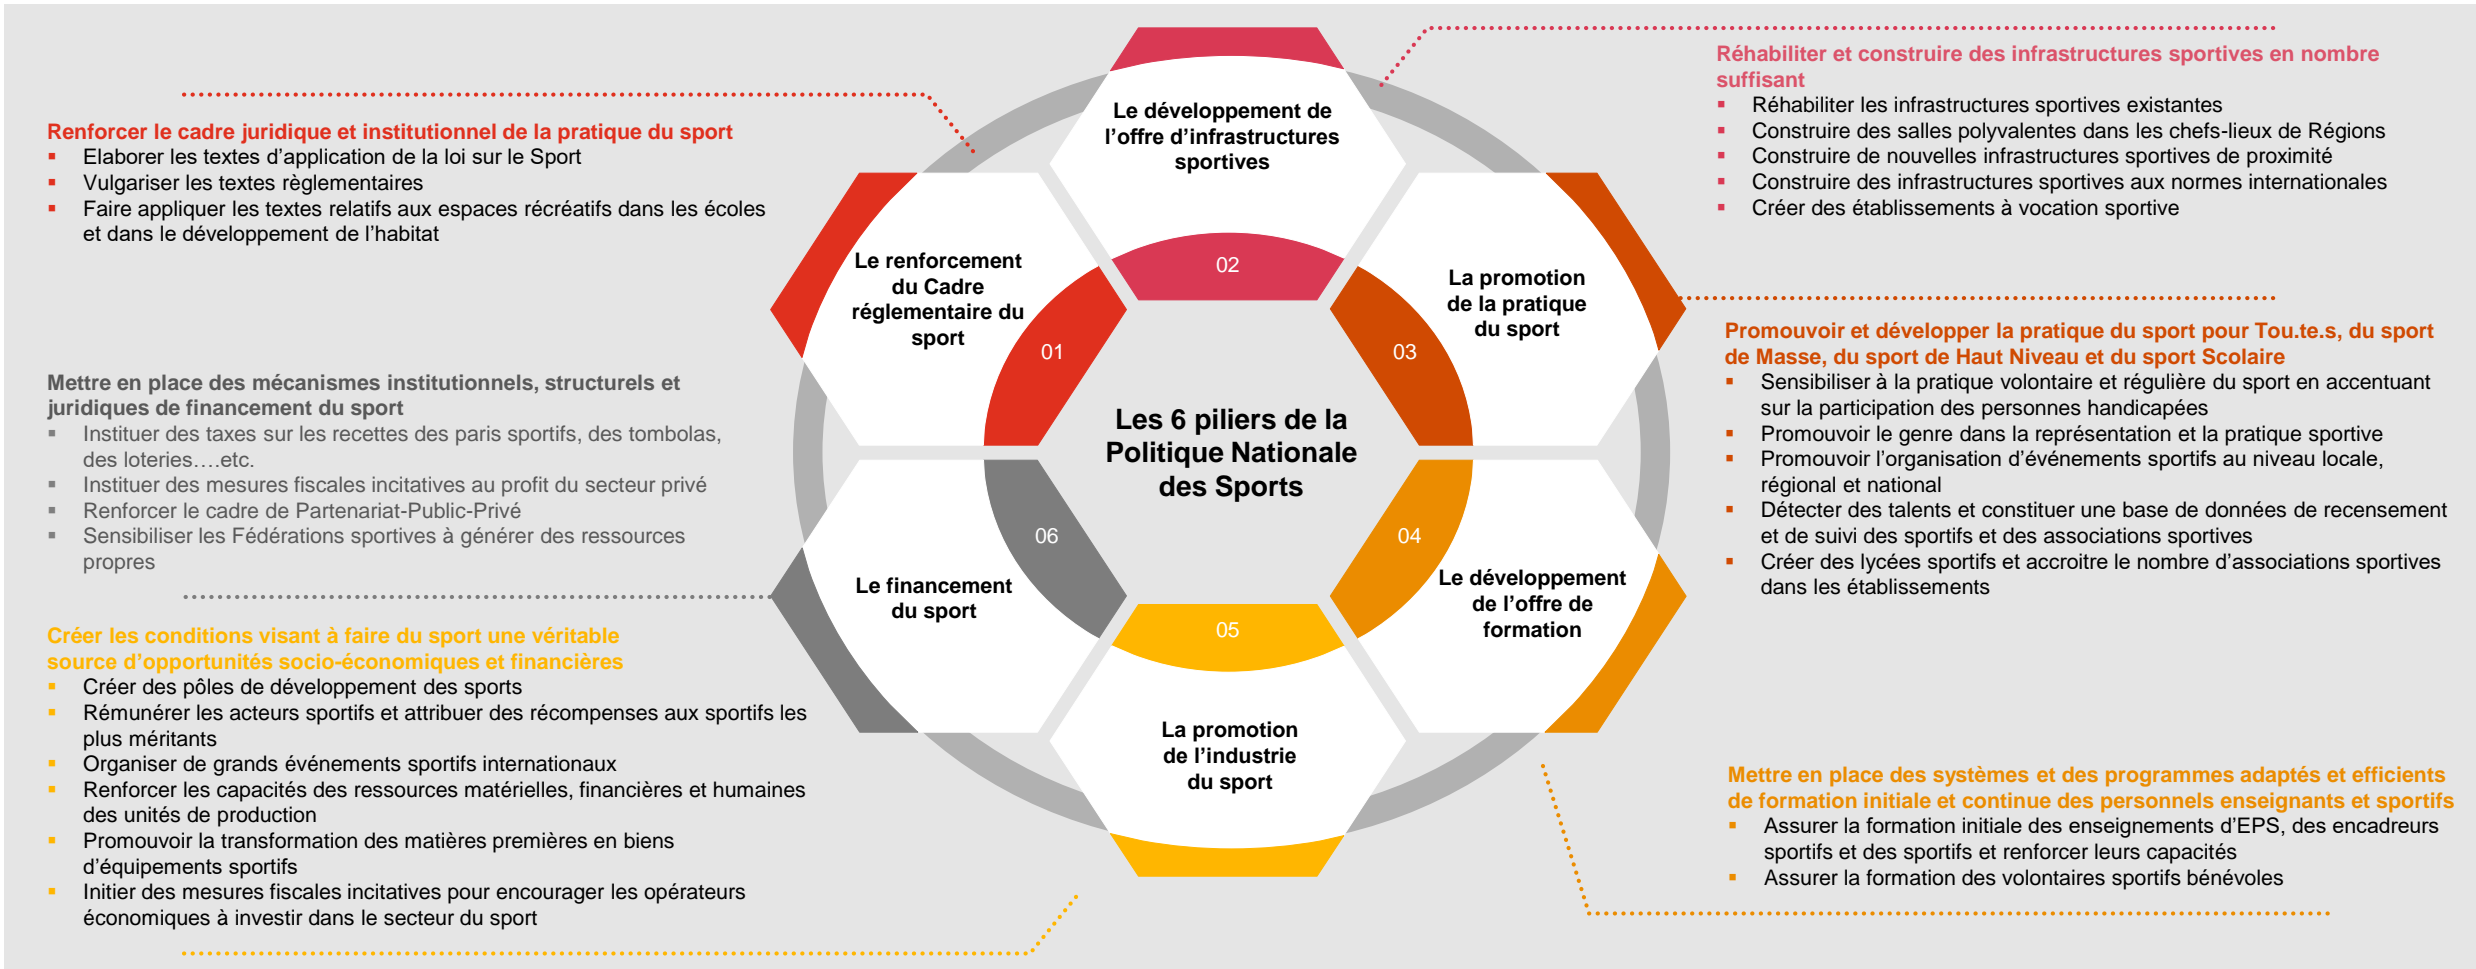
Renforcer le cadre juridique et institutionnel de la pratique du sport
- Elaborer les textes d'application de la loi sur le Sport
- Vulgariser les textes règlementaires
- Faire appliquer les textes relatifs aux espaces récréatifs dans les écoles et dans le développement de l'habitat

Mettre en place des mécanismes institutionnels, structurels et juridiques de financement du sport
- Instituer des taxes sur les recettes des paris sportifs, des tombolas, des loteries….etc.
- Instituer des mesures fiscales incitatives au profit du secteur privé
- Renforcer le cadre de Partenariat-Public-Privé
- Sensibiliser les Fédérations sportives à générer des ressources propres

Créer les conditions visant à faire du sport une véritable source d'opportunités socio-économiques et financières
- Créer des pôles de développement des sports
- Rémunérer les acteurs sportifs et attribuer des récompenses aux sportifs les plus méritants
- Organiser de grands événements sportifs internationaux
- Renforcer les capacités des ressources matérielles, financières et humaines des unités de production
- Promouvoir la transformation des matières premières en biens d'équipements sportifs
- Initier des mesures fiscales incitatives pour encourager les opérateurs économiques à investir dans le secteur du sport

Le développement de l'offre d'infrastructures sportives

Le renforcement du Cadre réglementaire du sport

La promotion de la pratique du sport

02

01

03

Les 6 piliers de la Politique Nationale des Sports

06

04

Le financement du sport

Le développement de l'offre de formation

05

La promotion de l'industrie du sport

Réhabiliter et construire des infrastructures sportives en nombre suffisant
- Réhabiliter les infrastructures sportives existantes
- Construire des salles polyvalentes dans les chefs-lieux de Régions
- Construire de nouvelles infrastructures sportives de proximité
- Construire des infrastructures sportives aux normes internationales
- Créer des établissements à vocation sportive

Promouvoir et développer la pratique du sport pour Tou.te.s, du sport de Masse, du sport de Haut Niveau et du sport Scolaire
- Sensibiliser à la pratique volontaire et régulière du sport en accentuant sur la participation des personnes handicapées
- Promouvoir le genre dans la représentation et la pratique sportive
- Promouvoir l'organisation d'événements sportifs au niveau locale, régional et national
- Détecter des talents et constituer une base de données de recensement et de suivi des sportifs et des associations sportives
- Créer des lycées sportifs et accroitre le nombre d'associations sportives dans les établissements

Mettre en place des systèmes et des programmes adaptés et efficients de formation initiale et continue des personnels enseignants et sportifs
- Assurer la formation initiale des enseignements d'EPS, des encadreurs sportifs et des sportifs et renforcer leurs capacités
- Assurer la formation des volontaires sportifs bénévoles